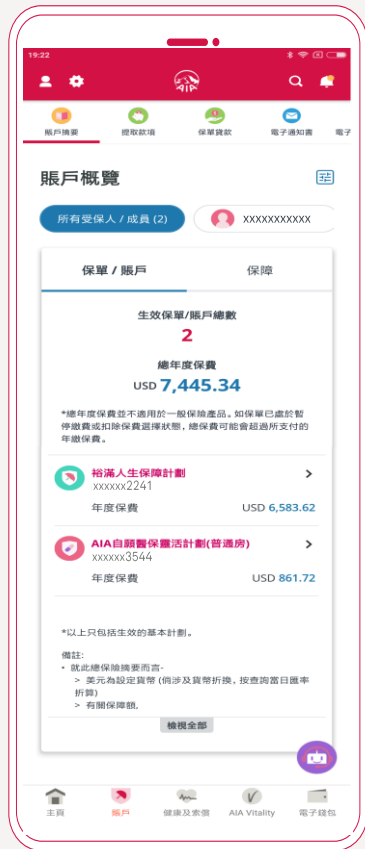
19:22

AIA

賬戶摘要
提取款項
保單貸款
電子通知書
電子

賬戶概覽

所有受保人 / 成員 (2)
XXXXXXXXXXX

保單 / 賬戶
保障

生效保單/賬戶總數
2

總年度保費
USD 7,445.34

*總年度保費並不適用於一般保險產品。如保單已處於暫停繳費或扣除保費選擇狀態，總保費可能會超過所支付的年繳保費。

裕滿人生保障計劃
xxxxxx2241
年度保費 USD 6,583.62

AIA自願醫保靈活計劃(普通房)
xxxxxx3544
年度保費 USD 861.72

*以上只包括生效的基本計劃。

備註:
• 就此總保險摘要而言-
> 美元為設定貨幣 (倘涉及貨幣折換，按查詢當日匯率折算)
> 有關保障額,

檢視全部

主頁
賬戶
健康及索償
AIA Vitality
電子錢包